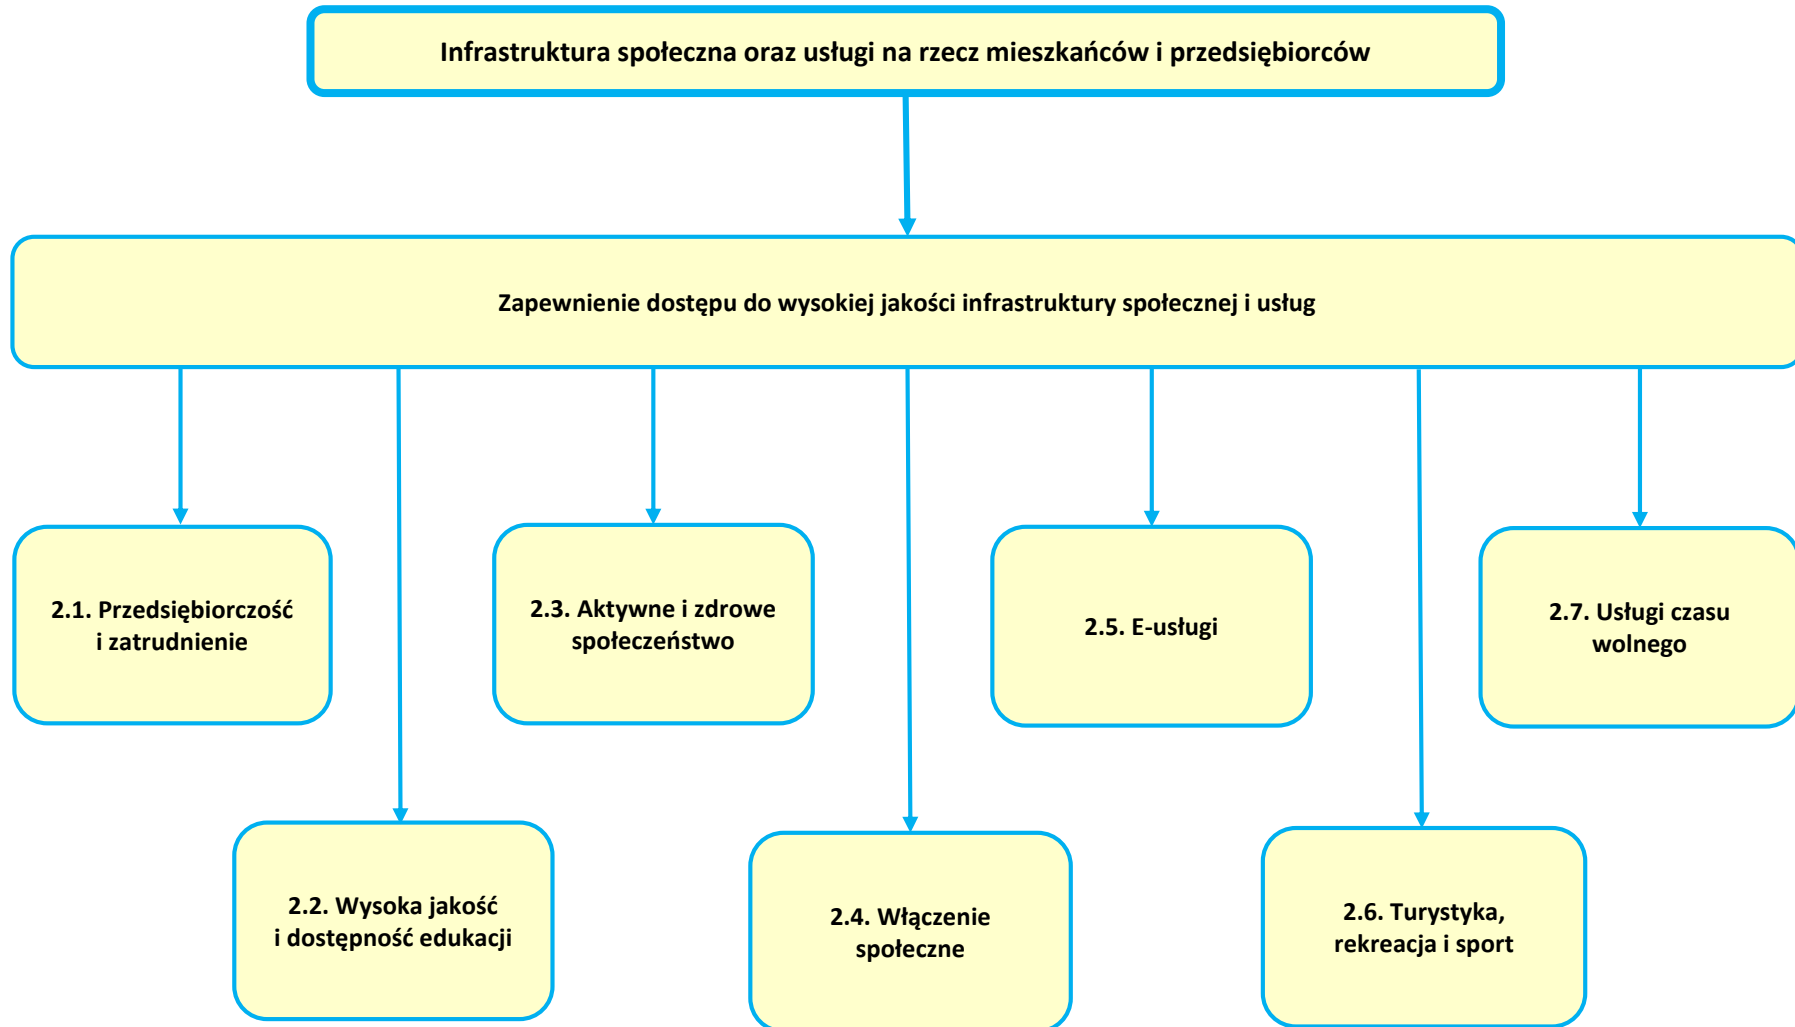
Infrastruktura społeczna oraz usługi na rzecz mieszkańców i przedsiębiorców

Zapewnienie dostępu do wysokiej jakości infrastruktury społecznej i usług

2.1. Przedsiębiorczość i zatrudnienie

2.2. Wysoka jakość i dostępność edukacji

2.3. Aktywne i zdrowe społeczeństwo

2.4. Włączenie społeczne

2.5. E-usługi

2.6. Turystyka, rekreacja i sport

2.7. Usługi czasu wolnego